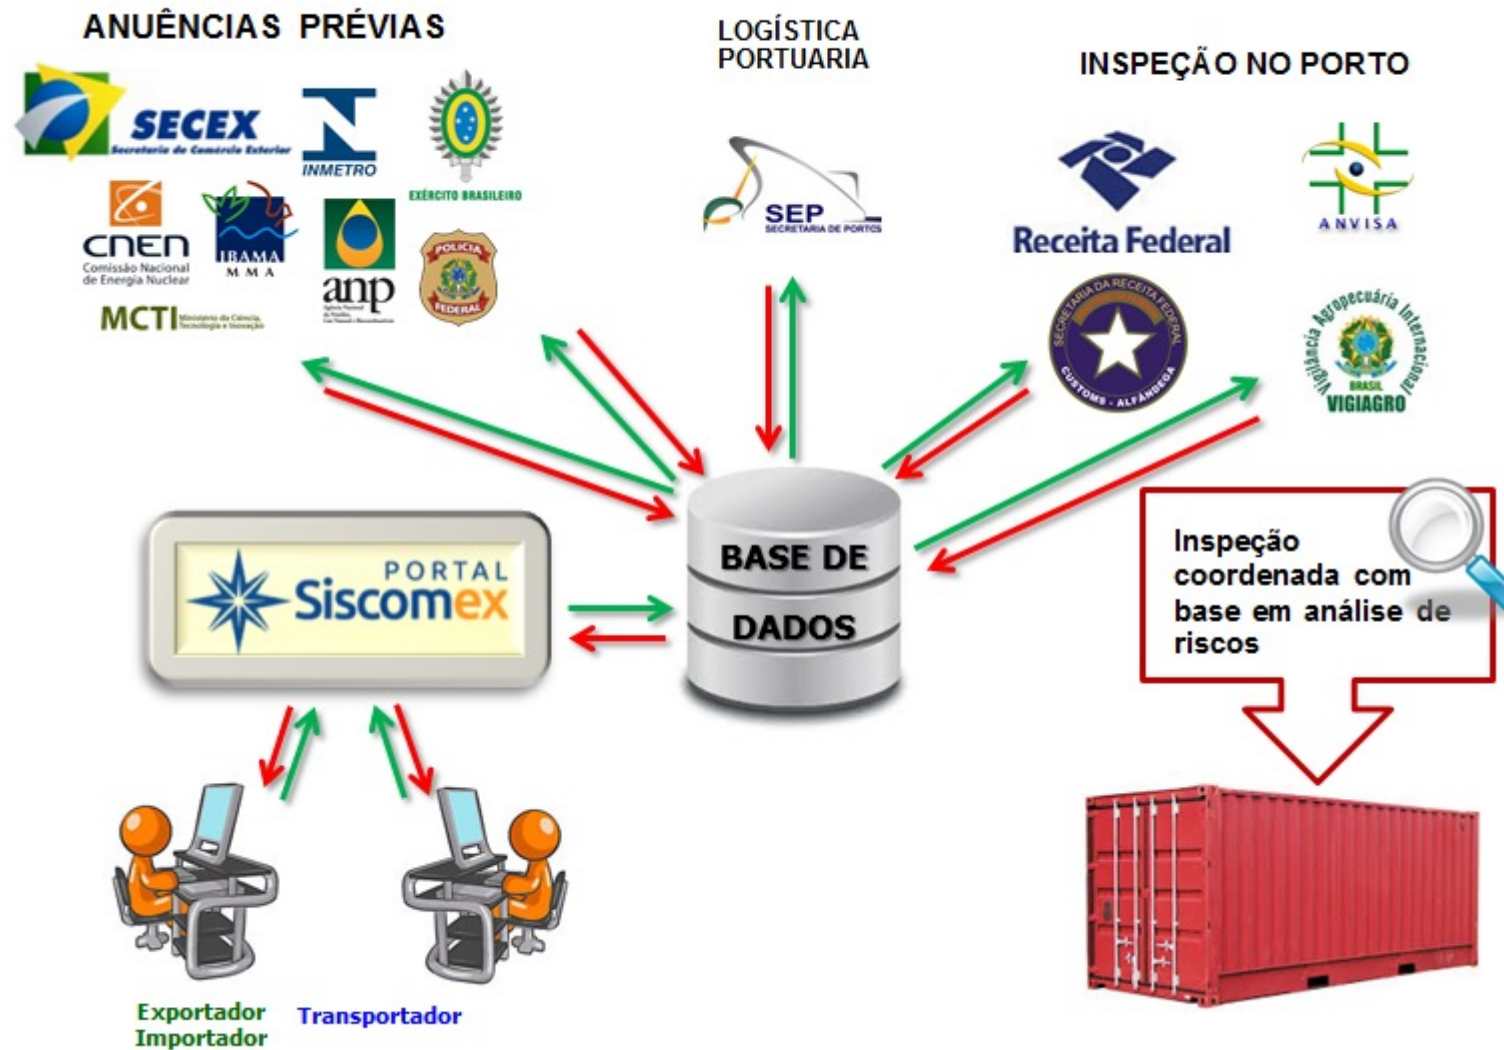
ANUÊNCIAS PRÉVIAS

SECEX
Secretaria de Comércio Exterior

INMETRO

EXÉRCITO BRASILEIRO

cnen
Comissão Nacional de Energia Nuclear

IBAMA
M M A

anp

POLÍCIA FEDERAL

MCTI Ministério da Ciência, Tecnologia e Inovação

LOGÍSTICA PORTUARIA

SEP
SECRETARIA DE PORTOS

INSPEÇÃO NO PORTO

Receita Federal

ANVISA

SECRETARIA DA RECEITA FEDERAL
CUSTOMS - ALFÂNDEGA

Vigilância Agropecuária Internacional
BRASIL
VIGIAGRO

PORTAL
Siscomex

BASE DE DADOS

Inspeção coordenada com base em análise de riscos

Exportador
Importador

Transportador